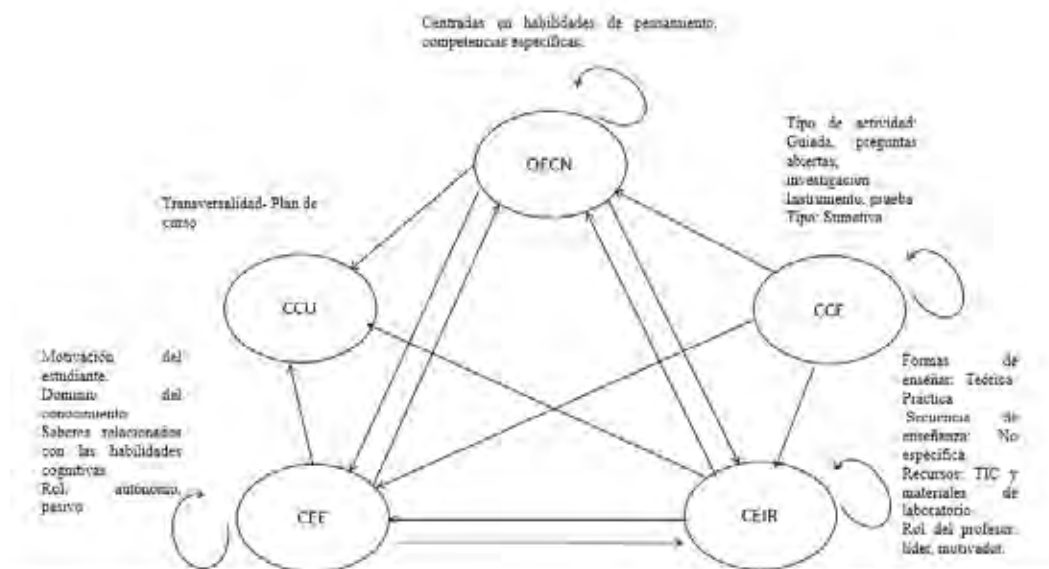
Centradas en habilidades de pensamiento, competencias específicas.

Tipo de actividad: Guiada, preguntas abiertas, investigación Instrumento, prueba Tipo: Sumativa

Transversalidad- Plan de curso

OECN

CCU

CCF

Motivación del estudiante. Dominio del conocimiento Saberes relacionados con las habilidades cognitivas Rol: autónomo, pasivo

Formas de enseñar: Teórica Práctica Secuencia de enseñanza: No específica Recursos: TIC y materiales de laboratorio Rol del profesor: líder, motivador.

CEE

CEIR